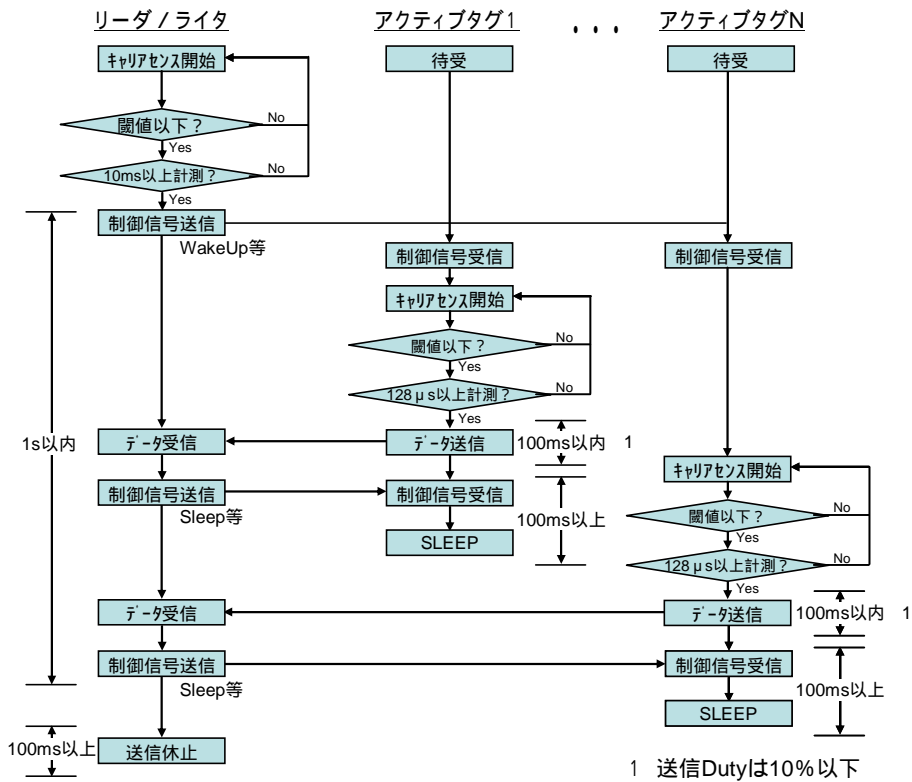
リーダ / ライタ

アクティブタグ1

・・・

アクティブタグN

キャリアセンス開始

閾値以下？

No

Yes

10ms以上計測？

No

Yes

制御信号送信

WakeUp等

データ受信

制御信号送信

Sleep等

データ受信

制御信号送信

Sleep等

送信休止

1s以内

100ms以上

待受

制御信号受信

キャリアセンス開始

閾値以下？

No

Yes

128μs以上計測？

No

Yes

データ送信

100ms以内 1

制御信号受信

SLEEP

100ms以上

待受

制御信号受信

キャリアセンス開始

閾値以下？

No

Yes

128μs以上計測？

No

Yes

データ送信

100ms以内 1

制御信号受信

SLEEP

100ms以上

1 送信Dutyは10%以下